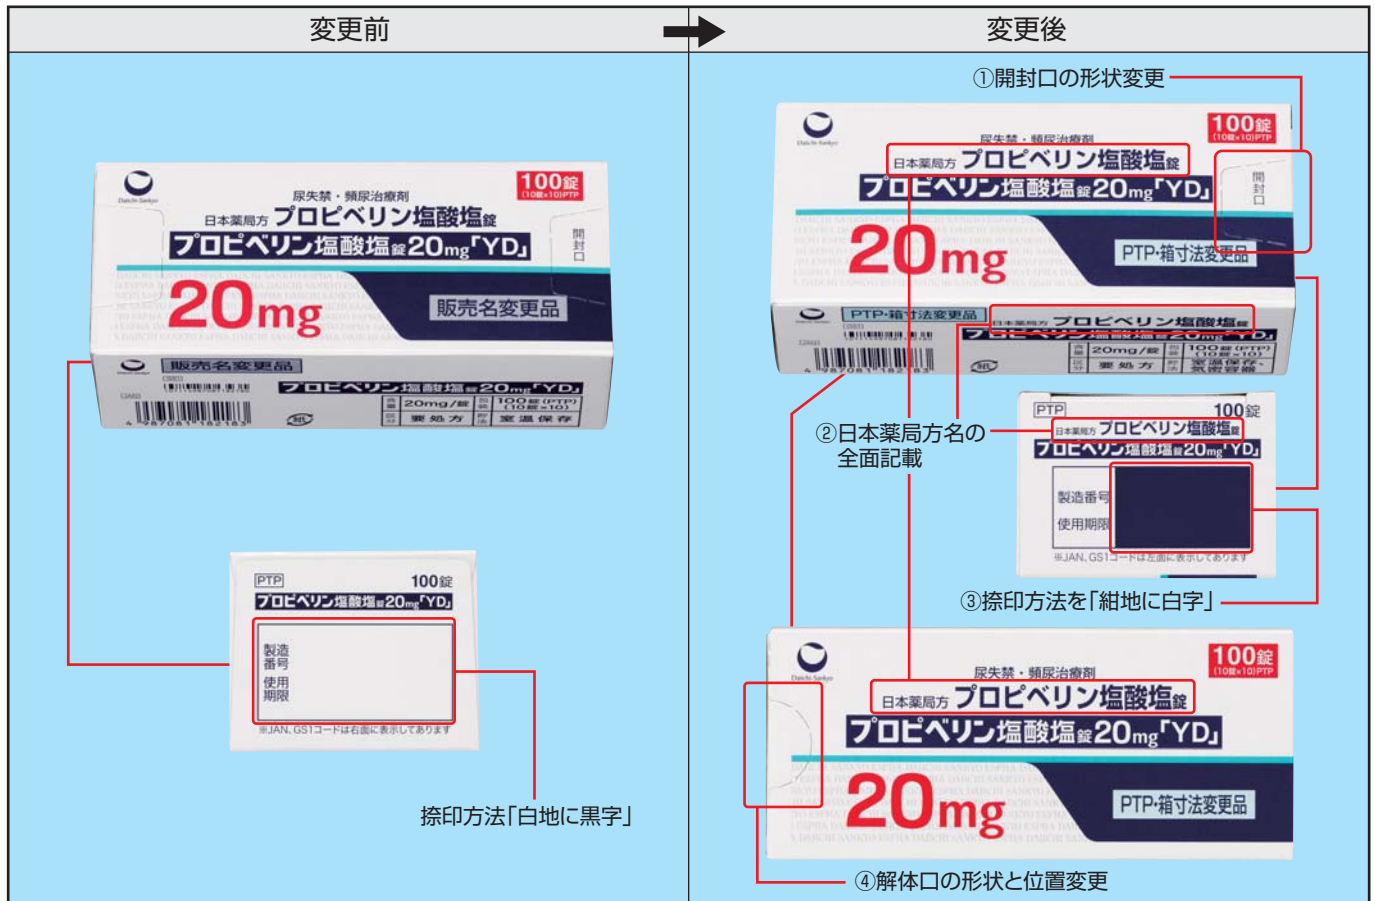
変更前

変更後

Daiichi-Sankyo
尿失禁・頻尿治療剤
100錠 (10錠×10)PTP
日本薬局方 プロピベリン塩酸塩錠
プロピベリン塩酸塩錠20mg「YD」
開封口
20mg
販売名変更品

販売名変更品
プロピベリン塩酸塩錠20mg「YD」
20mg/錠
100錠(PTP)(10錠×10)
要処方
室温保存

PTP 100錠
プロピベリン塩酸塩錠20mg「YD」
製造番号
使用期限
※JAN、GS1コードは右面に表示してあります

捺印方法「白地に黒字」

①開封口の形状変更

Daiichi-Sankyo
100錠 (10錠×10)PTP
尿失禁・頻尿治療剤
日本薬局方 プロピベリン塩酸塩錠
プロピベリン塩酸塩錠20mg「YD」
開封口
20mg
PTP・箱寸法変更品

PTP・箱寸法変更品
日本薬局方 プロピベリン塩酸塩錠
20mg/錠
100錠(PTP)(10錠×10)
要処方
室温保存

②日本薬局方名の全面記載

PTP 100錠
日本薬局方 プロピベリン塩酸塩錠
プロピベリン塩酸塩錠20mg「YD」
製造番号
使用期限
※JAN、GS1コードは左面に表示してあります

③捺印方法を「紺地に白字」

Daiichi-Sankyo
尿失禁・頻尿治療剤
100錠 (10錠×10)PTP
日本薬局方 プロピベリン塩酸塩錠
プロピベリン塩酸塩錠20mg「YD」
20mg
PTP・箱寸法変更品

④解体口の形状と位置変更